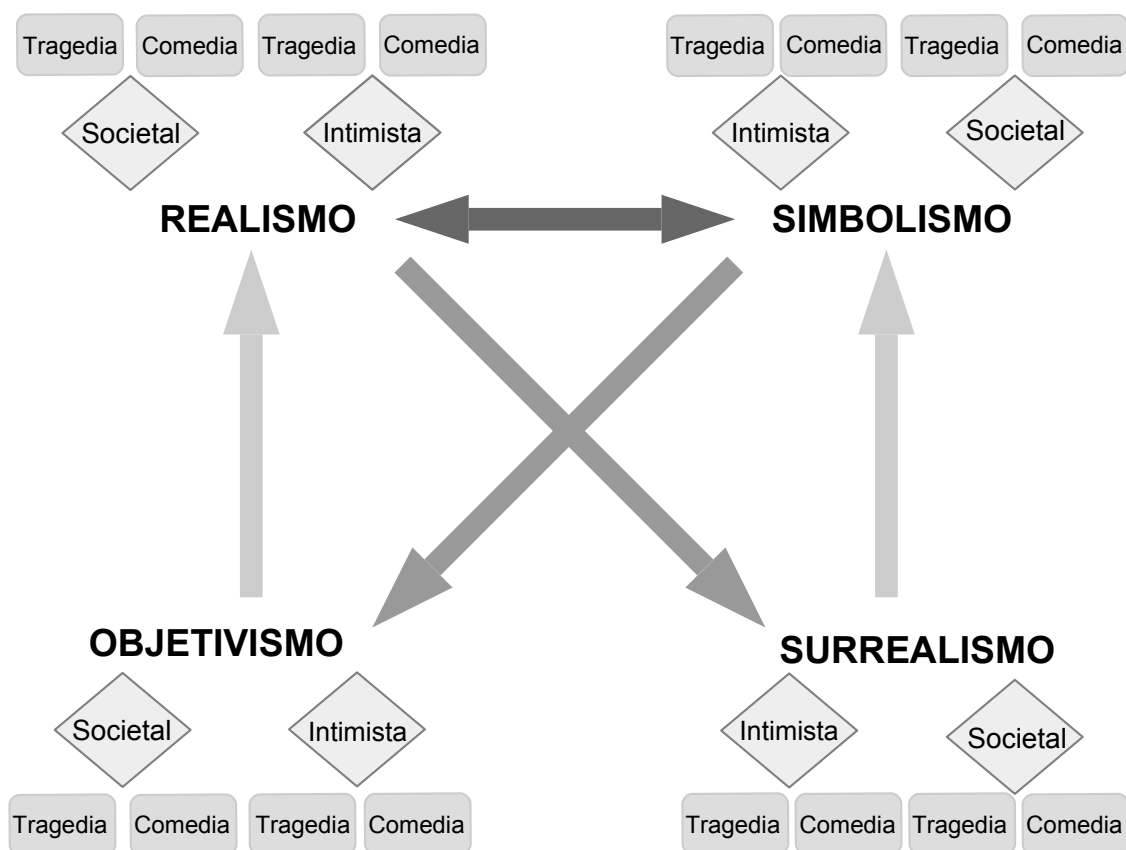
Tragedia Comedia Tragedia Comedia

Societal Intimista

REALISMO

Tragedia Comedia Tragedia Comedia

Intimista Societal

SIMBOLISMO

OBJETIVISMO

Societal Intimista

Tragedia Comedia Tragedia Comedia

SURREALISMO

Intimista Societal

Tragedia Comedia Tragedia Comedia